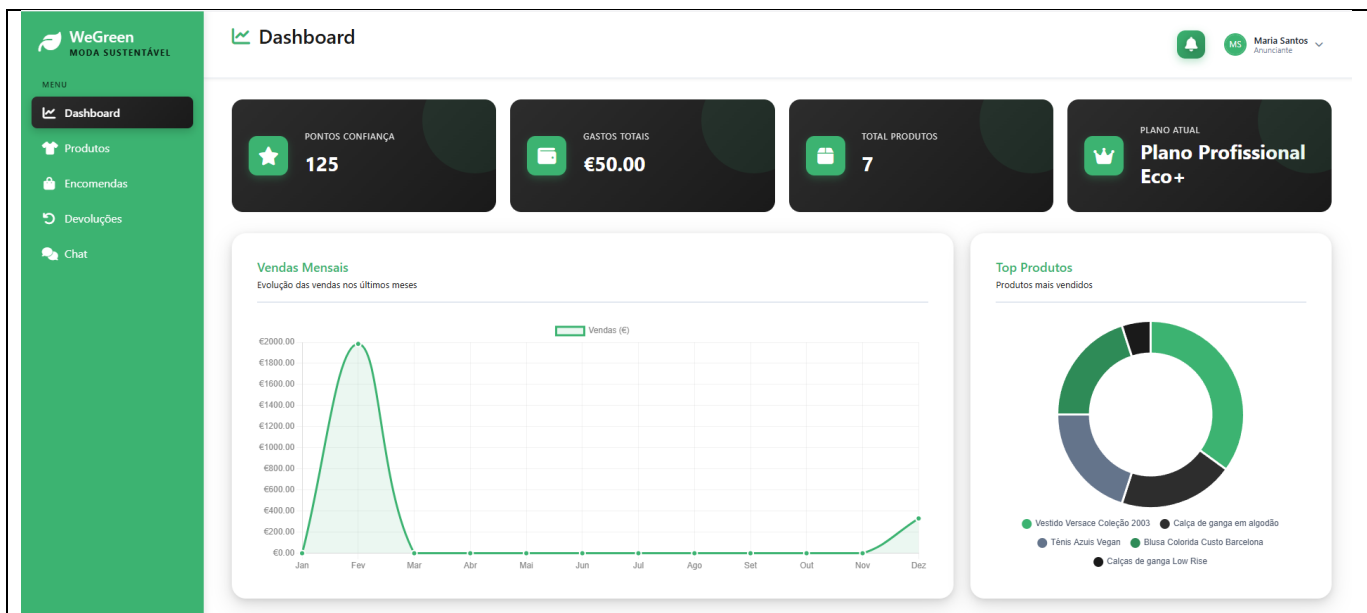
WeGreen
MODA SUSTENTÁVEL

MENU

Dashboard
Produtos
Encomendas
Devoluções
Chat

Dashboard

MS Maria Santos
Anunciante

PONTOS CONFIANÇA
125

GASTOS TOTAIS
€50.00

TOTAL PRODUTOS
7

PLANO ATUAL
Plano Profissional Eco+

Vendas Mensais
Evolução das vendas nos últimos meses

Vendas (€)

€2000.00
€1800.00
€1600.00
€1400.00
€1200.00
€1000.00
€800.00
€600.00
€400.00
€200.00
€0.00

Jan Fev Mar Abr Mai Jun Jul Ago Set Out Nov Dez

Top Produtos
Produtos mais vendidos

Vestido Versace Coleção 2003
Calça de ganga em algodão
Ténis Azuis Vegan
Blusa Colorida Custo Barcelona
Calças de ganga Low Rise